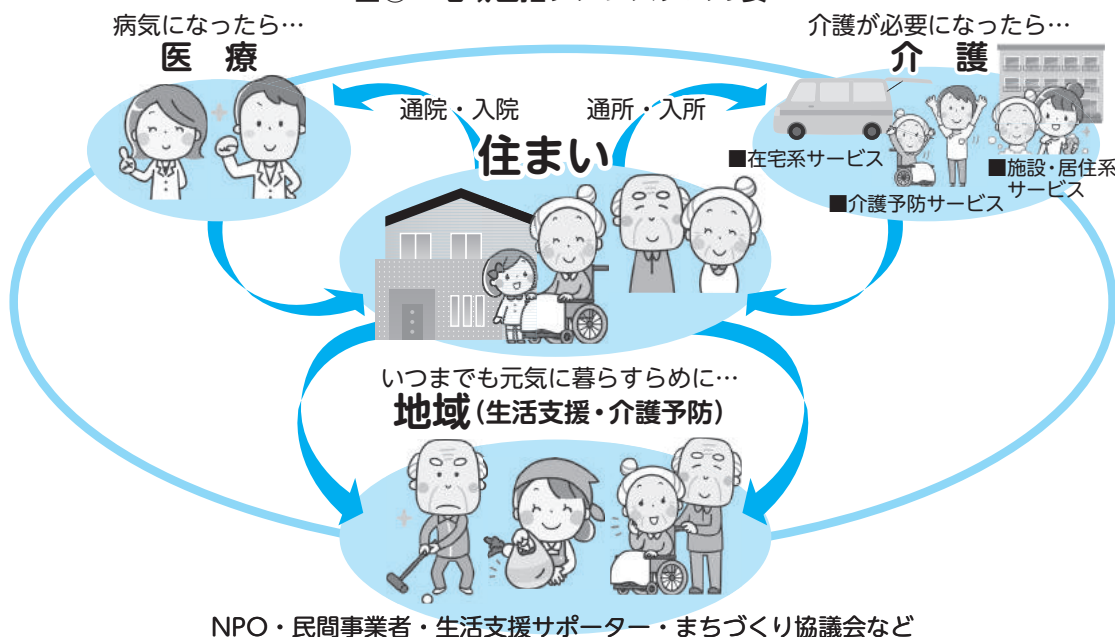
病気になったら…
医　療

介護が必要になったら…
介　護

通院・入院
通所・入所

住まい

■在宅系サービス
■施設・居住系サービス
■介護予防サービス

いつまでも元気に暮らすらめに…
地域（生活支援・介護予防）

NPO・民間事業者・生活支援サポーター・まちづくり協議会など